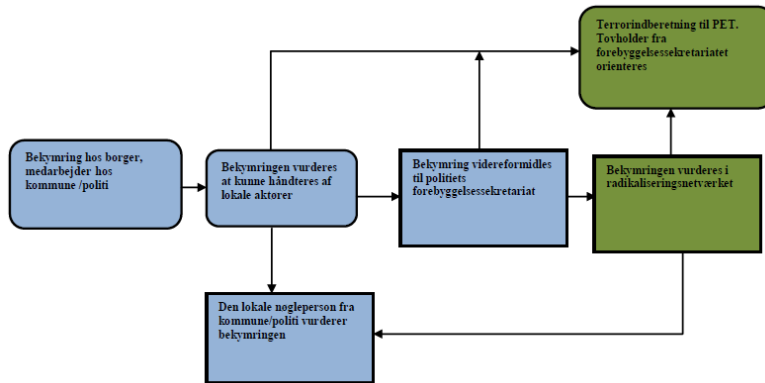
Terrorindberetning til PET. Tovholder fra forebyggelsessekretariatet orienteres

Bekymring hos borger, medarbejder hos kommune /politi

Bekymringen vurderes at kunne håndteres af lokale aktører

Bekymring videreformidles til politiets forebyggelsessekretariat

Bekymringen vurderes i radikaliseringsnetværket

Den lokale nøgleperson fra kommune/politi vurderer bekymringen